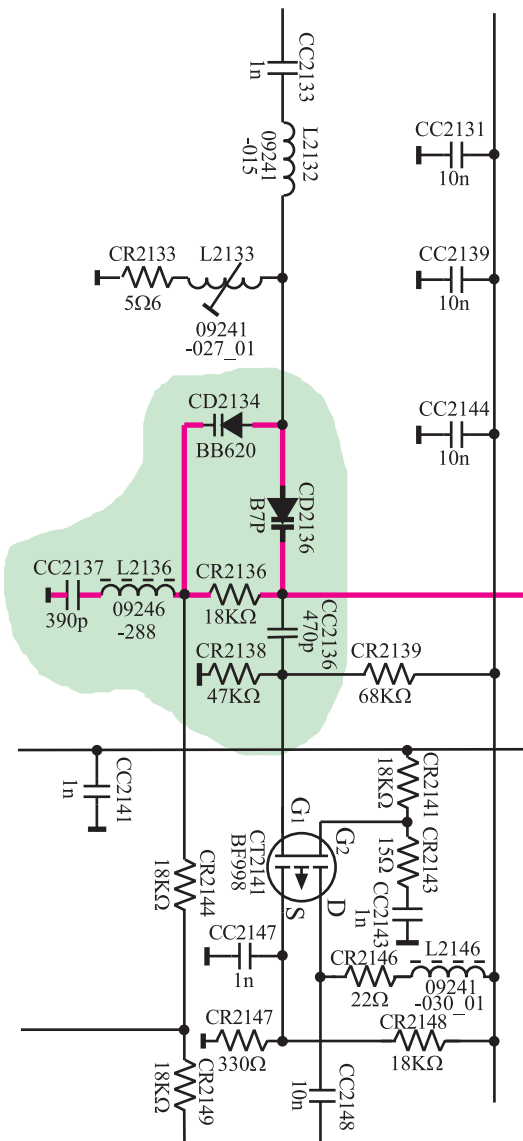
CC2133
1n
L2132
09241
-015
CC2131
10n
CR2133
5Ω6
L2133
09241
-027_01
CC2139
10n
CC2144
10n
CD2134
BB620
CD2136
B7P
CC2137
390p
L2136
09246
-288
CR2136
18KΩ
CC2136
470p
CR2138
47KΩ
CR2139
68KΩ
CC2141
1n
CR2141
18KΩ
G1
G2
CT2141
BF998
S
D
CR2143
15Ω
CC2143
1n
CR2144
18KΩ
CC2147
1n
CR2146
22Ω
L2146
09241
-030_01
CR2147
330Ω
CR2148
18KΩ
CR2149
18KΩ
CC2148
10n